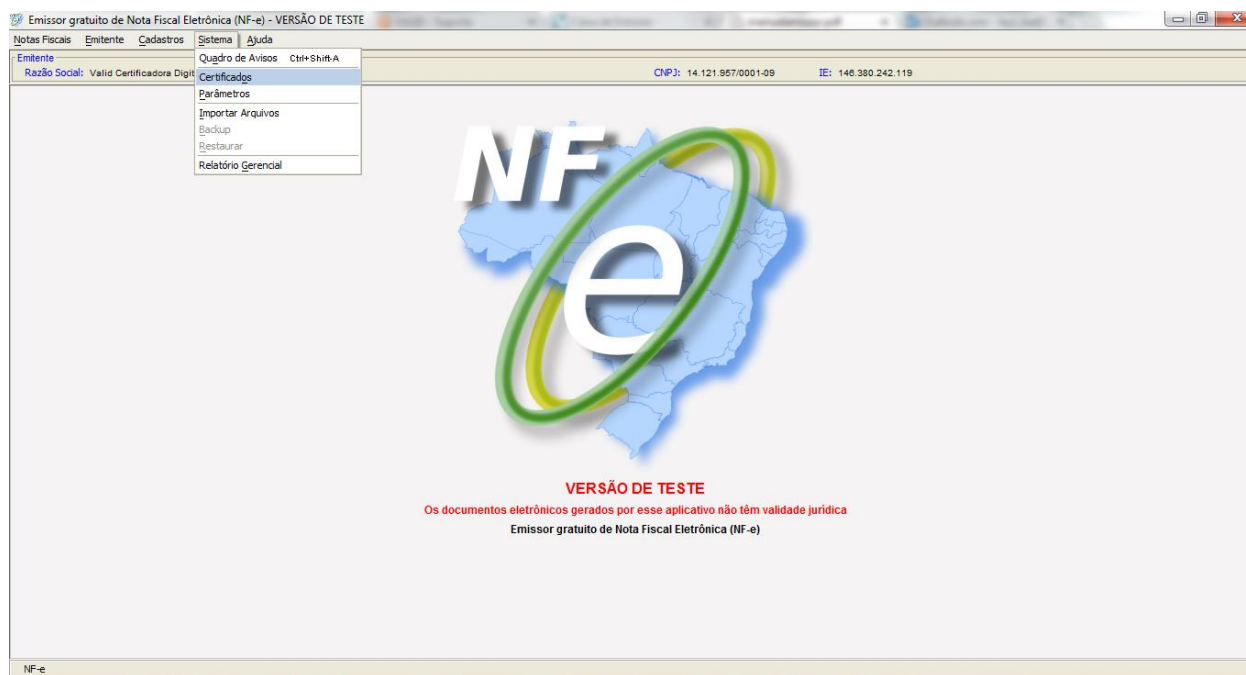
Emissor gratuito de Nota Fiscal Eletrônica (NF-e) - VERSÃO DE TESTE

Notas Fiscais Emitente Cadastros Sistema Ajuda

Emitente
Razão Social: Valid Certificadora Digit

Quadro de Avisos Ctrl+Shift-A
Certificados
Parâmetros
Importar Arquivos
Backup
Restaurar
Relatório Gerencial

CNPJ: 14.121.957/0001-09 IE: 146.380.242.119

NF
e

VERSÃO DE TESTE
Os documentos eletrônicos gerados por esse aplicativo não têm validade jurídica
Emissor gratuito de Nota Fiscal Eletrônica (NF-e)

NF-e